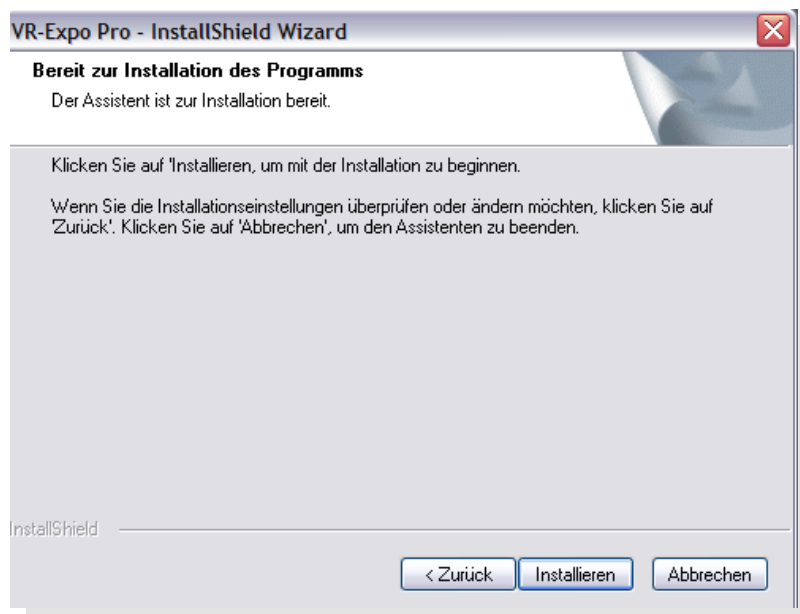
VR-Expo Pro - InstallShield Wizard

Bereit zur Installation des Programms

Der Assistent ist zur Installation bereit.

Klicken Sie auf 'Installieren, um mit der Installation zu beginnen.

Wenn Sie die Installationseinstellungen überprüfen oder ändern möchten, klicken Sie auf 'Zurück'. Klicken Sie auf 'Abbrechen', um den Assistenten zu beenden.

InstallShield

< Zurück | Installieren | Abbrechen